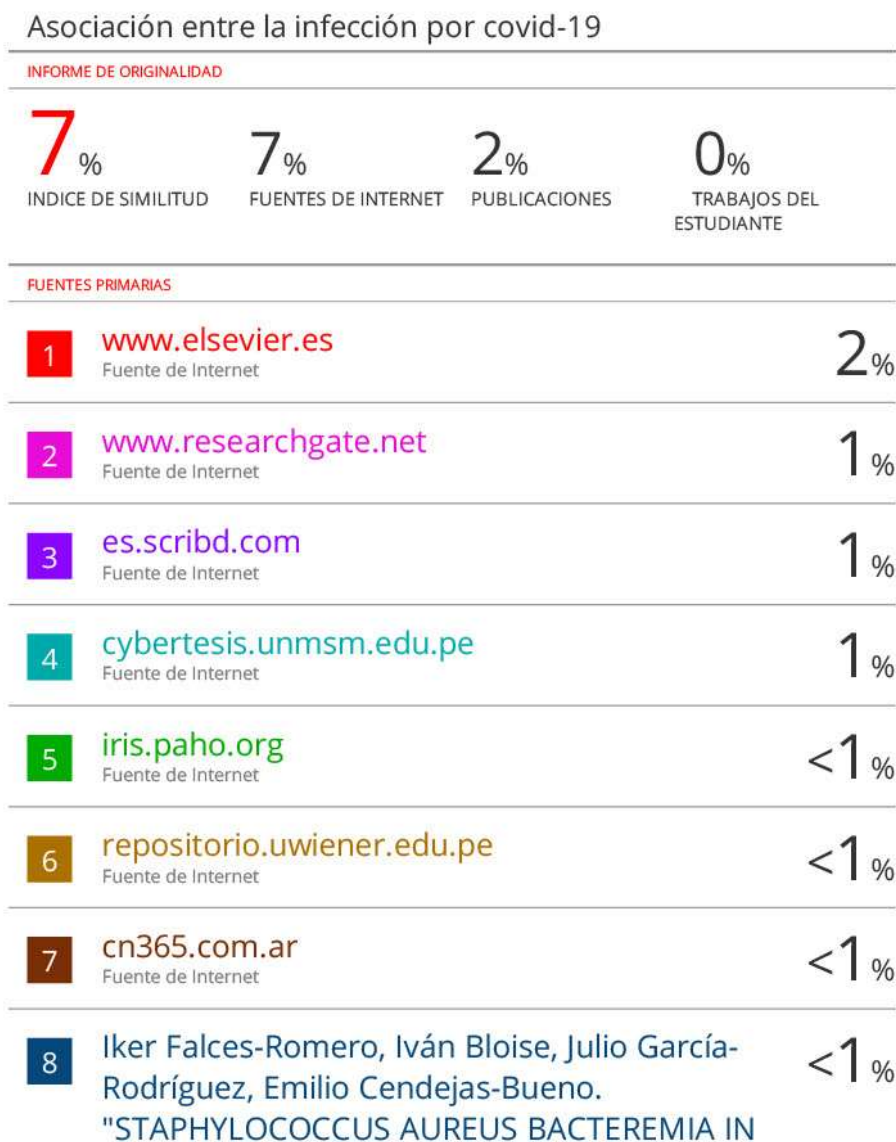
Asociación entre la infección por covid-19

INFORME DE ORIGINALIDAD

7%
INDICE DE SIMILITUD

7%
FUENTES DE INTERNET

2%
PUBLICACIONES

0%
TRABAJOS DEL ESTUDIANTE

FUENTES PRIMARIAS

| | | |
|---|---|---|
| 1 | www.elsevier.es<br>Fuente de Internet | 2% |
| 2 | www.researchgate.net<br>Fuente de Internet | 1% |
| 3 | es.scribd.com<br>Fuente de Internet | 1% |
| 4 | cybertesis.unmsm.edu.pe<br>Fuente de Internet | 1% |
| 5 | iris.paho.org<br>Fuente de Internet | <1% |
| 6 | repositorio.uwiener.edu.pe<br>Fuente de Internet | <1% |
| 7 | cn365.com.ar<br>Fuente de Internet | <1% |
| 8 | Iker Falces-Romero, Iván Bloise, Julio García-Rodríguez, Emilio Cendejas-Bueno. "STAPHYLOCOCCUS AUREUS BACTEREMIA IN | <1% |